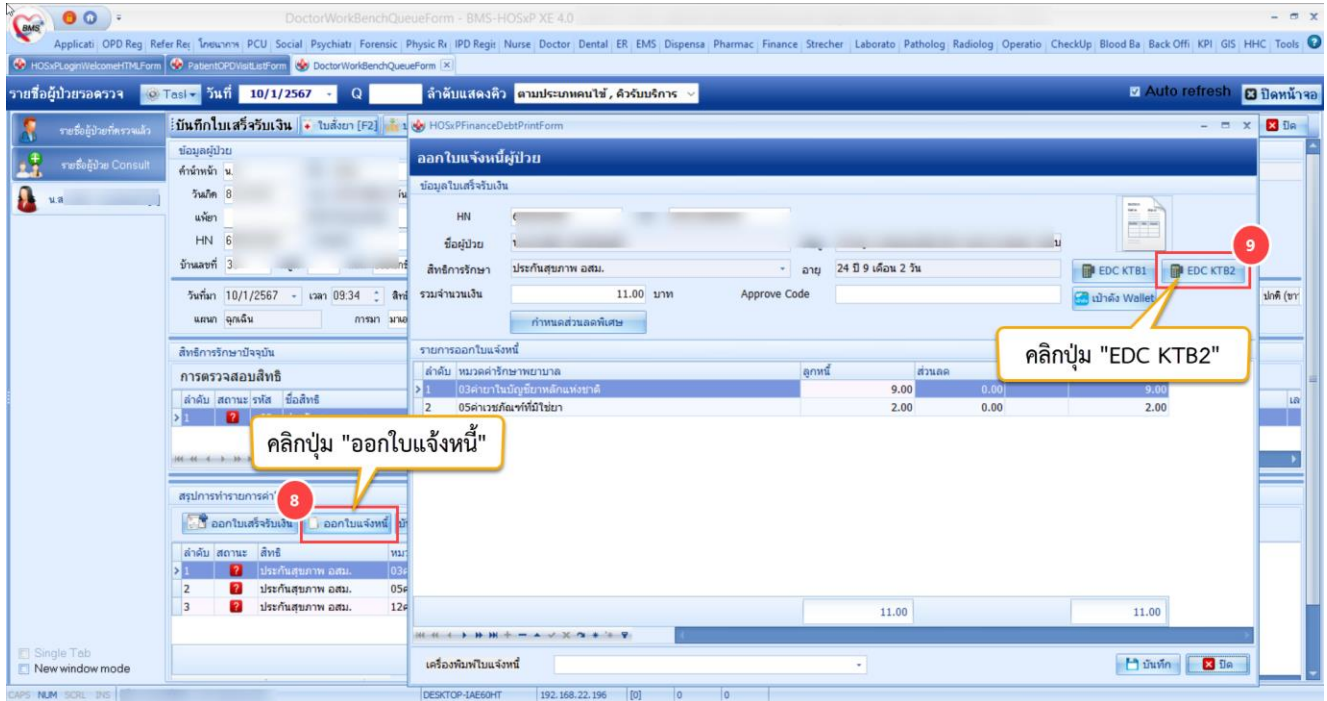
DoctorWorkBenchQueueForm - BMS-HOSxP XE 4.0

Applicati | OPD Reg | Refer Re | โภชนาการ | PCU | Social | Psychiatr | Forensic | Physic Re | IPD Regi | Nurse | Doctor | Dental | ER | EMS | Dispensa | Pharmac | Finance | Strecher | Laborato | Patholog | Radiolog | Operatio | CheckUp | Blood Ba | Back Offi | KPI | GIS | HHC | Tools

HOSxPLoginWelcomeHTMLForm | PatientOPDVisitListForm | DoctorWorkBenchQueueForm

รายชื่อผู้ป่วยรอตรวจ | Tool | วันที่ 10/1/2567 | Q | ลำดับแสดงคิว ตามประเภทคนไข้ , คิวรับบริการ | Auto refresh | ปิดหน้าจอ

รายชื่อผู้ป่วยที่ตรวจแล้ว
รายชื่อผู้ป่วย Consult
น.ส

บันทึกใบเสร็จรับเงิน | ใบสั่งยา [F2]

ข้อมูลผู้ป่วย
คำนำหน้า น.
วันเกิด 8
แพ้ยา
HN 6
บ้านเลขที่ 3
วันที่มา 10/1/2567 เวลา 09:34 สิทธิ
แผนก ฉุกเฉิน ภาระ มาต

สิทธิการรักษาปัจจุบัน
การตรวจสอบสิทธิ
ลำดับ สถานะ รหัส ชื่อสิทธิ

สรุปการทำรายการค่า
ออกใบเสร็จรับเงิน | ออกใบแจ้งหนี้
| ลำดับ | สถานะ | สิทธิ | หมว |
|---|---|---|---|
| 1 | ? | ประกันสุขภาพ อสม. | 03 |
| 2 | ? | ประกันสุขภาพ อสม. | 05 |
| 3 | ? | ประกันสุขภาพ อสม. | 12 |

Single Tab
New window mode

HOSxPFinanceDebtPrintForm
ออกใบแจ้งหนี้ผู้ป่วย
ข้อมูลใบเสร็จรับเงิน
HN
ชื่อผู้ป่วย
สิทธิการรักษา ประกันสุขภาพ อสม. อายุ 24 ปี 9 เดือน 2 วัน
รวมจำนวนเงิน 11.00 บาท Approve Code
กำหนดส่วนลดพิเศษ
EDC KTB1 | EDC KTB2
เป๋าตัง Wallet

9
คลิกปุ่ม "EDC KTB2"

รายการออกใบแจ้งหนี้
| ลำดับ | หมวดค่ารักษาพยาบาล | ลูกหนี้ | ส่วนลด | |
|---|---|---|---|---|
| 1 | 03ค่ายาในบัญชียาหลักแห่งชาติ | 9.00 | 0.00 | 9.00 |
| 2 | 05ค่าเวชภัณฑ์ที่มิใช่ยา | 2.00 | 0.00 | 2.00 |

11.00 11.00

คลิกปุ่ม "ออกใบแจ้งหนี้"
8

เครื่องพิมพ์ใบแจ้งหนี้
บันทึก | ปิด

CAPS NUM SCRL INS | DESKTOP-IAE60HT | 192.168.22.196 | [0] | 0 | 0